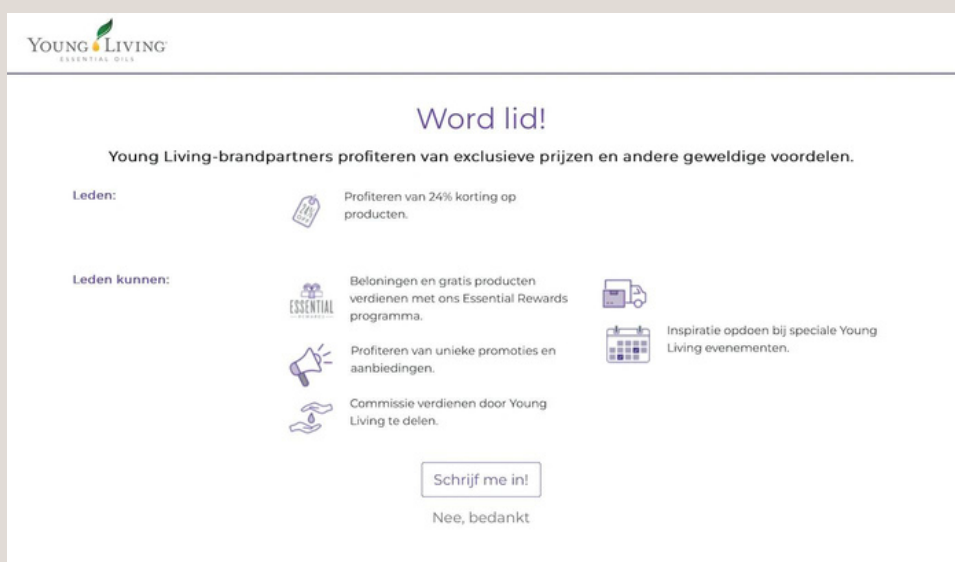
YOUNG LIVING
ESSENTIAL OILS

Word lid!

Young Living-brandpartners profiteren van exclusieve prijzen en andere geweldige voordelen.

Leden:

Profiteren van 24% korting op producten.

Leden kunnen:

ESSENTIAL REWARDS

Beloningen en gratis producten verdienen met ons Essential Rewards programma.

Profiteren van unieke promoties en aanbiedingen.

Commissie verdienen door Young Living te delen.

Inspiratie opdoen bij speciale Young Living evenementen.

Schrijf me in!

Nee, bedankt